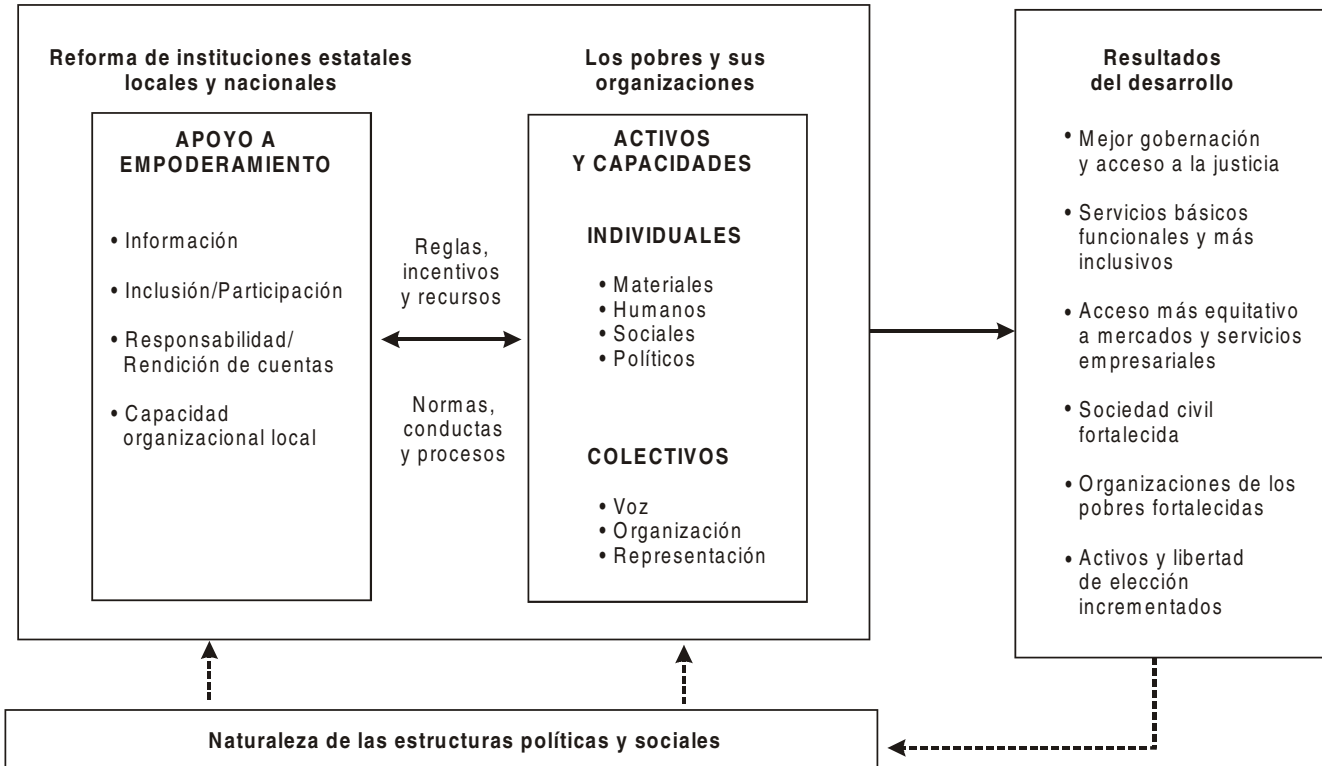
Reforma de instituciones estatales locales y nacionales

APOYO A EMPODERAMIENTO

• Información
• Inclusión/Participación
• Responsabilidad/ Rendición de cuentas
• Capacidad organizacional local

Reglas, incentivos y recursos

Normas, conductas y procesos

Los pobres y sus organizaciones

ACTIVOS Y CAPACIDADES

INDIVIDUALES

• Materiales
• Humanos
• Sociales
• Políticos

COLECTIVOS

• Voz
• Organización
• Representación

Resultados del desarrollo

• Mejor gobernación y acceso a la justicia
• Servicios básicos funcionales y más inclusivos
• Acceso más equitativo a mercados y servicios empresariales
• Sociedad civil fortalecida
• Organizaciones de los pobres fortalecidas
• Activos y libertad de elección incrementados

Naturaleza de las estructuras políticas y sociales